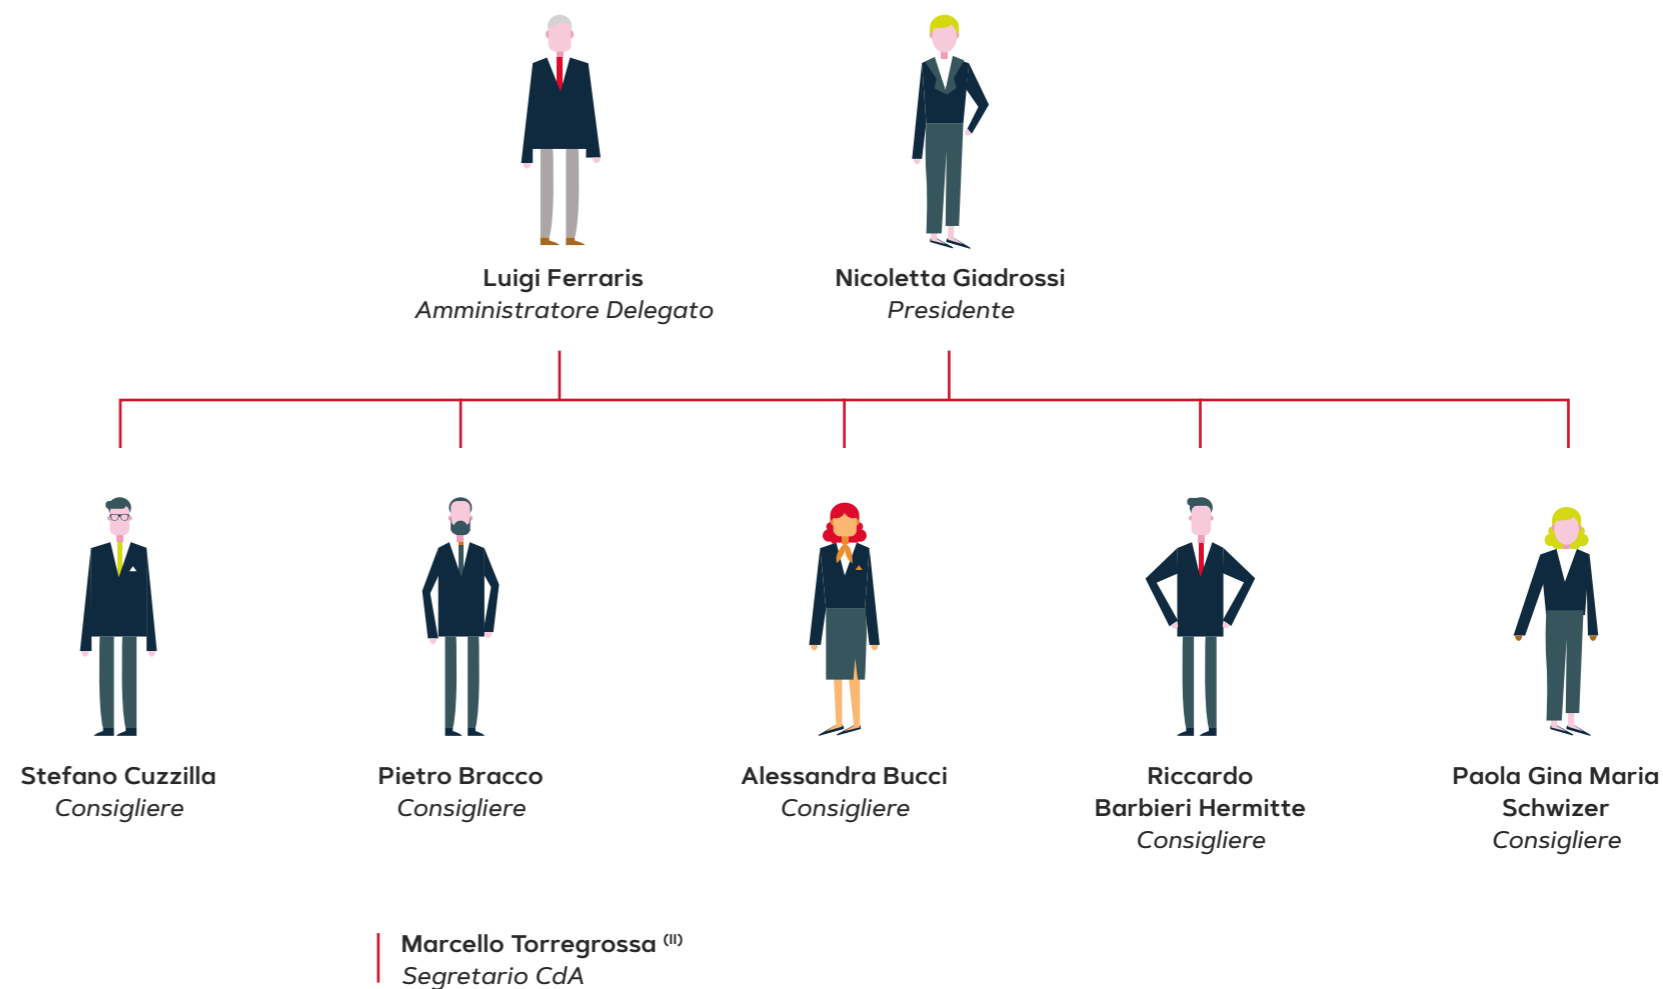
Luigi Ferraris
Amministratore Delegato

Nicoletta Giadrossi
Presidente

Stefano Cuzzilla
Consigliere

Pietro Bracco
Consigliere

Alessandra Bucci
Consigliere

Riccardo Barbieri Hermitte
Consigliere

Paola Gina Maria Schwizer
Consigliere

Marcello Torregrossa $^{(II)}$
Segretario CdA